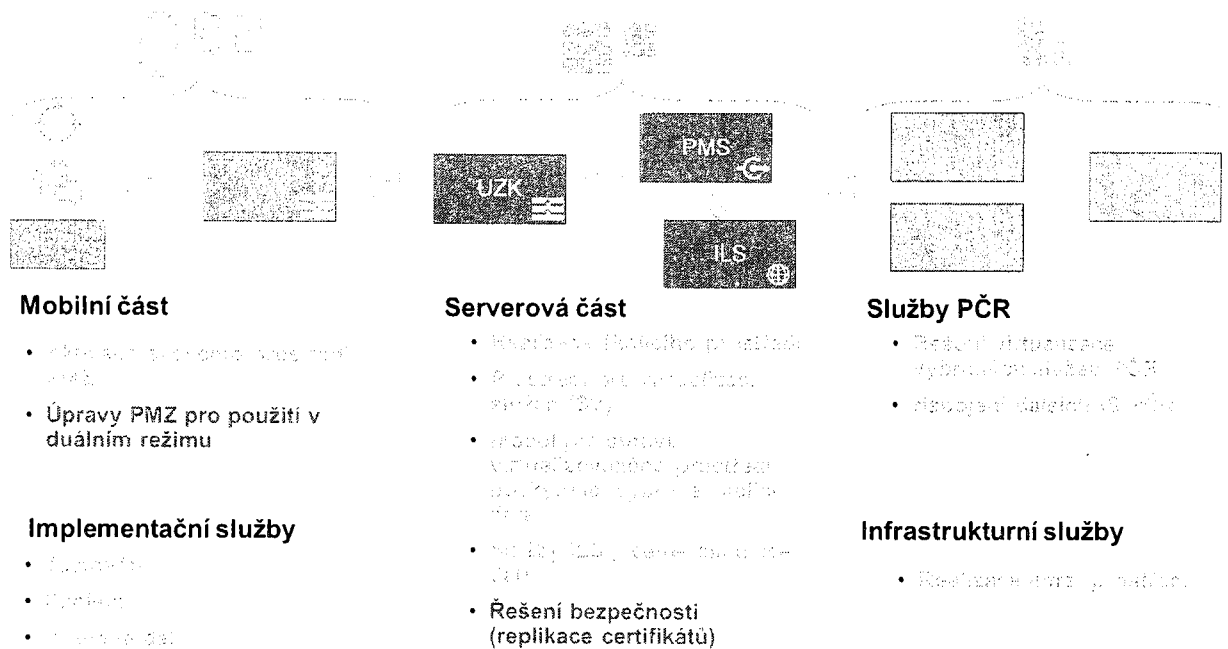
PMS

UZK

ILS

Mobilní část

- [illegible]
- Úpravy PMZ pro použití v duálním režimu

Implementační služby

- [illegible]
- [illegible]
- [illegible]

Serverová část

- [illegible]
- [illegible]
- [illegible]
- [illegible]
- Řešení bezpečnosti (replikace certifikátů)

Služby PČR

- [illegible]
- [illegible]

Infrastrukturní služby

- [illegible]